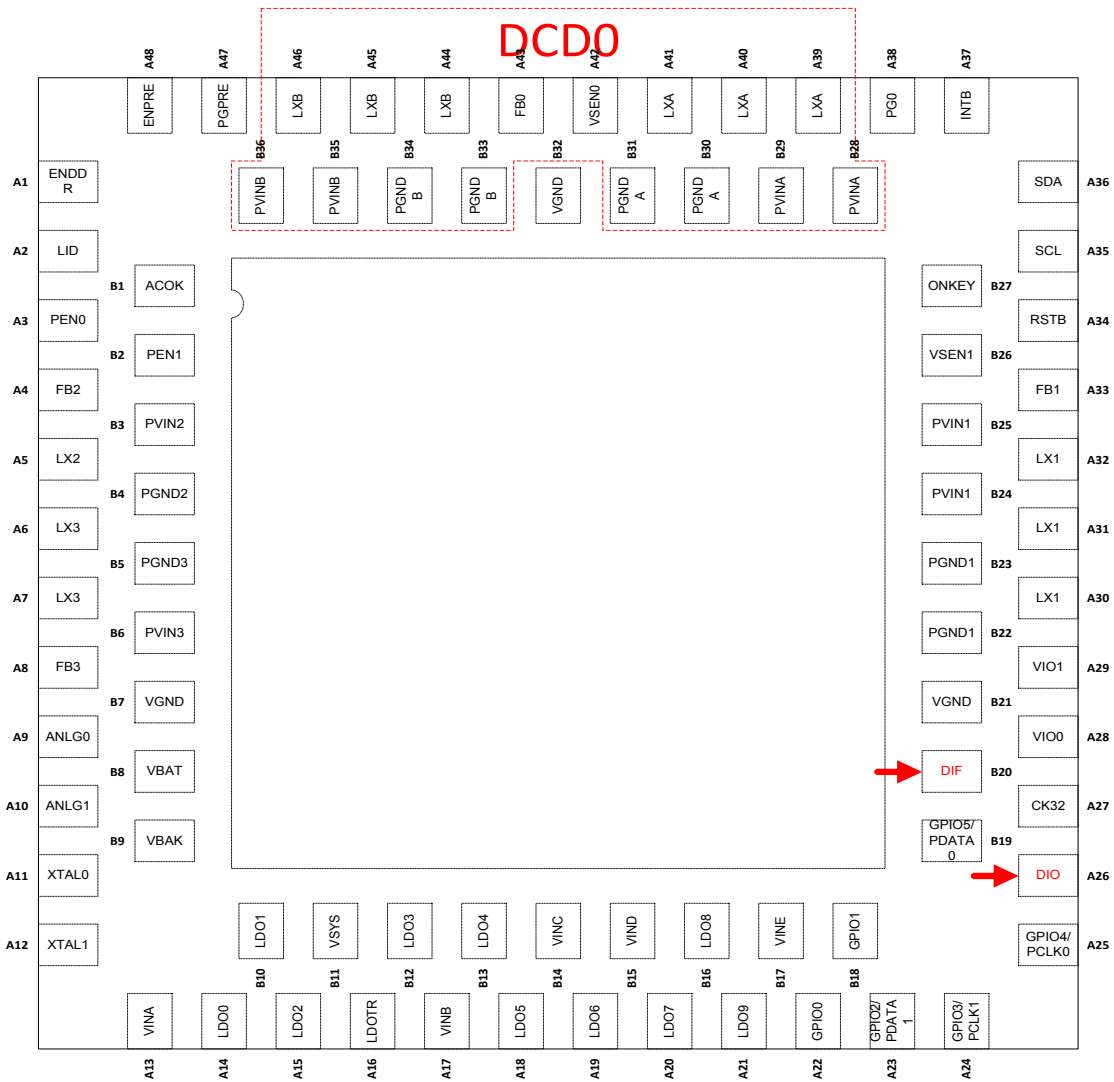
DCD0

A48 ENPRE
A47 PGPRE
A46 LXB
A45 LXB
A44 LXB
A43 FB0
A42 VSEN0
A41 LXA
A40 LXA
A39 LXA
A38 PG0
A37 INTB

B36 PVINB
B35 PVINB
B34 PGND B
B33 PGND B
B32 VGND
B31 PGND A
B30 PGND A
B29 PVINA
B28 PVINA

A1 ENDD R
A2 LID
A3 PEN0
A4 FB2
A5 LX2
A6 LX3
A7 LX3
A8 FB3
A9 ANLG0
A10 ANLG1
A11 XTAL0
A12 XTAL1

B1 ACOK
B2 PEN1
B3 PVIN2
B4 PGND2
B5 PGND3
B6 PVIN3
B7 VGND
B8 VBAT
B9 VBAK

A36 SDA
A35 SCL
A34 RSTB
A33 FB1
A32 LX1
A31 LX1
A30 LX1
A29 VIO1
A28 VIO0
A27 CK32
A26 DIO
A25 GPIO4/ PCLK0

B27 ONKEY
B26 VSEN1
B25 PVIN1
B24 PVIN1
B23 PGND1
B22 PGND1
B21 VGND
B20 DIF
B19 GPIO5/ PDATA 0

B10 LDO1
B11 VSYS
B12 LDO3
B13 LDO4
B14 VINC
B15 VIND
B16 LDO8
B17 VINE
B18 GPIO1

A13 VINA
A14 LDO0
A15 LDO2
A16 LDOTR
A17 VINB
A18 LDO5
A19 LDO6
A20 LDO7
A21 LDO9
A22 GPIO0
A23 GPIO2/ PDATA 1
A24 GPIO3/ PCLK1